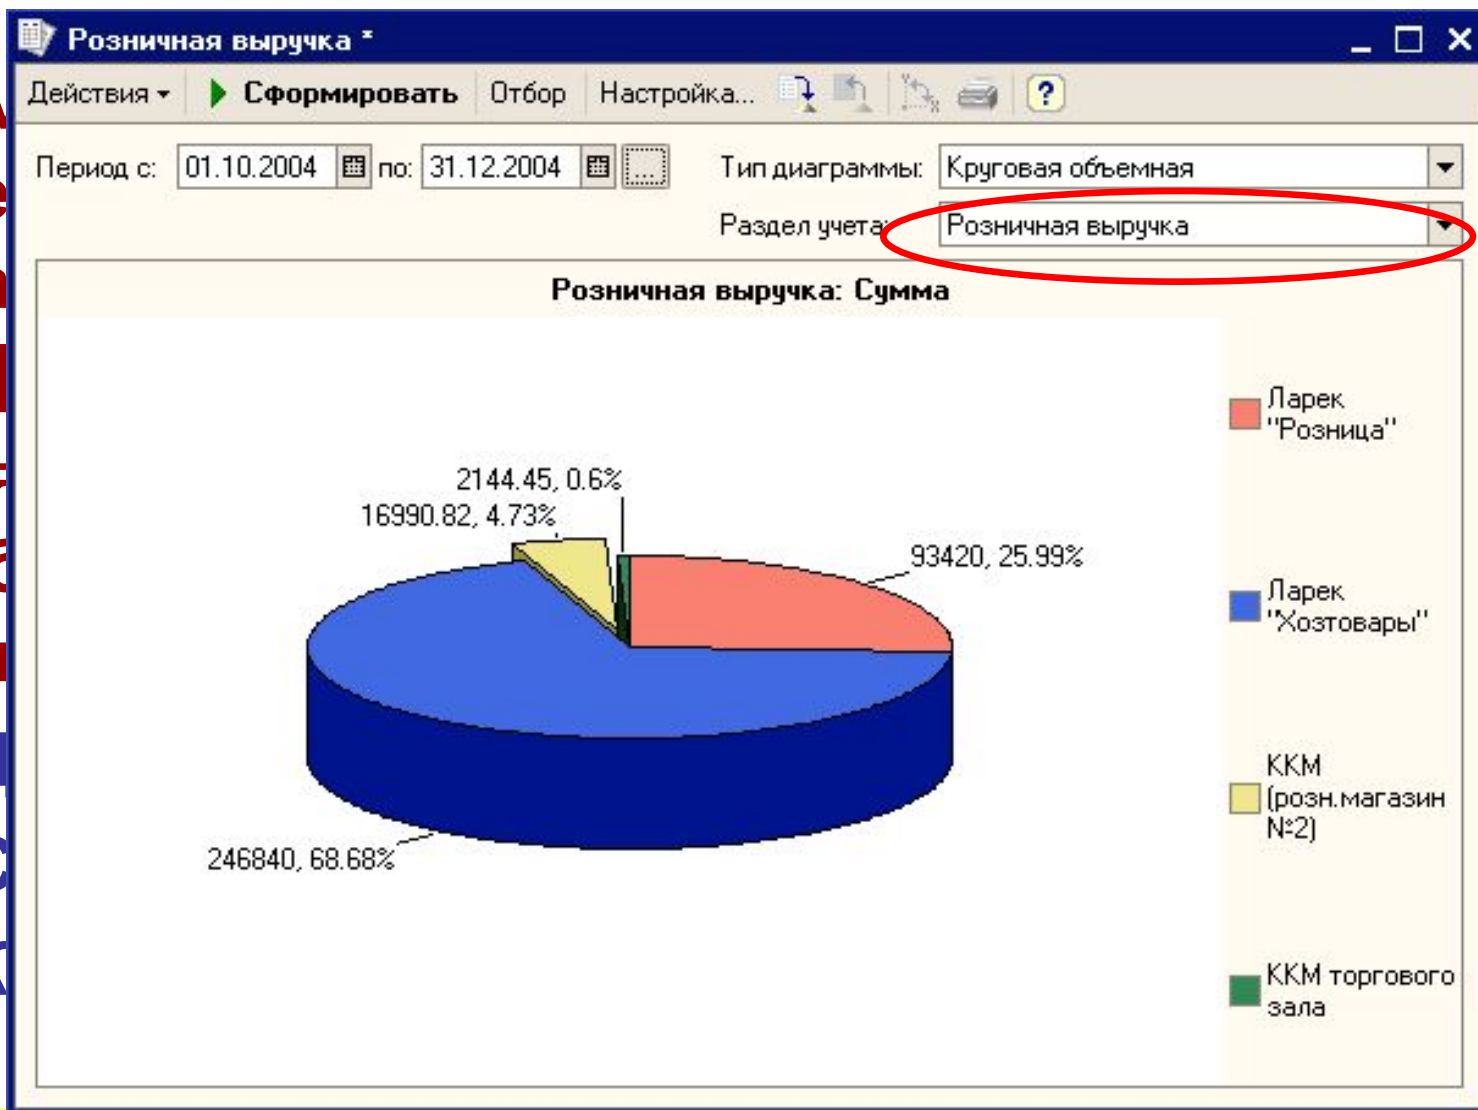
Розничная выручка *

Действия ▾ Сформировать Отбор Настройка... ?

Период с: 01.10.2004 по: 31.12.2004 ... Тип диаграммы: Круговая объемная

Раздел учета: Розничная выручка

Розничная выручка: Сумма

2144.45, 0.6%
16990.82, 4.73%
93420, 25.99%
246840, 68.68%

Ларек "Розница"
Ларек "Хозтовары"
ККМ (розн.магазин №2)
ККМ торгового зала